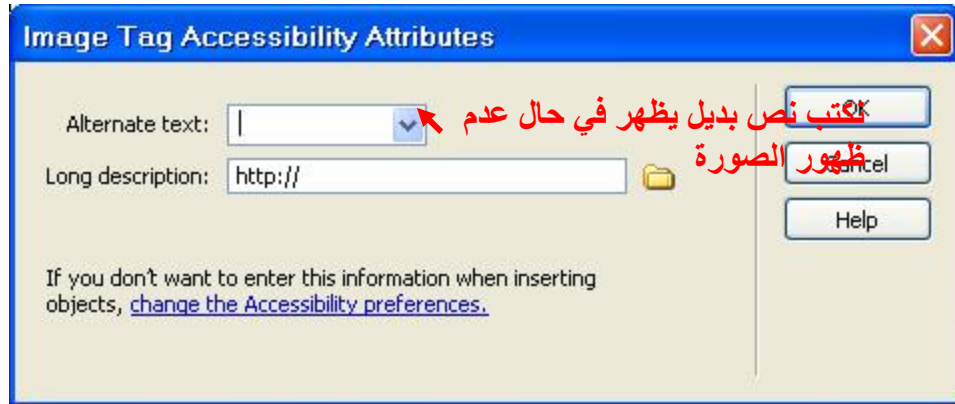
Image Tag Accessibility Attributes

Alternate text:

Long description: http://

نكتب نص بديل يظهر في حال عدم ظهور الصورة

OK

Cancel

Help

If you don't want to enter this information when inserting objects, change the Accessibility preferences.